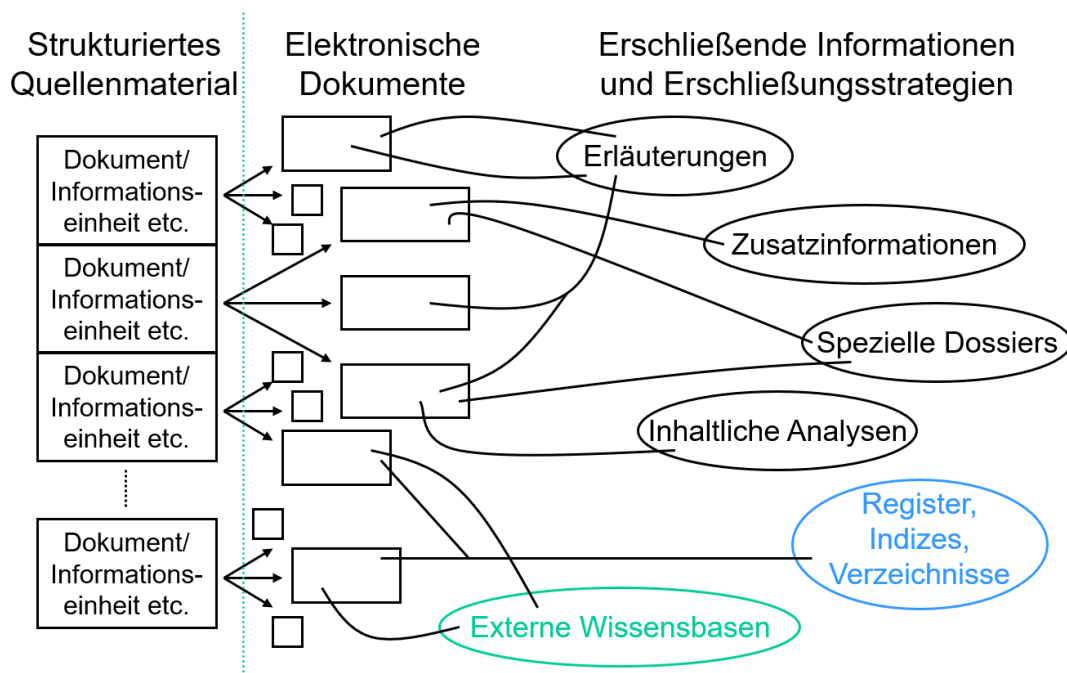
Strukturiertes Quellenmaterial

Elektronische Dokumente

Erschließende Informationen und Erschließungsstrategien

Dokument/ Informationseinheit etc.

Dokument/ Informationseinheit etc.

Dokument/ Informationseinheit etc.

Dokument/ Informationseinheit etc.

Erläuterungen

Zusatzinformationen

Spezielle Dossiers

Inhaltliche Analysen

Register, Indizes, Verzeichnisse

Externe Wissensbasen